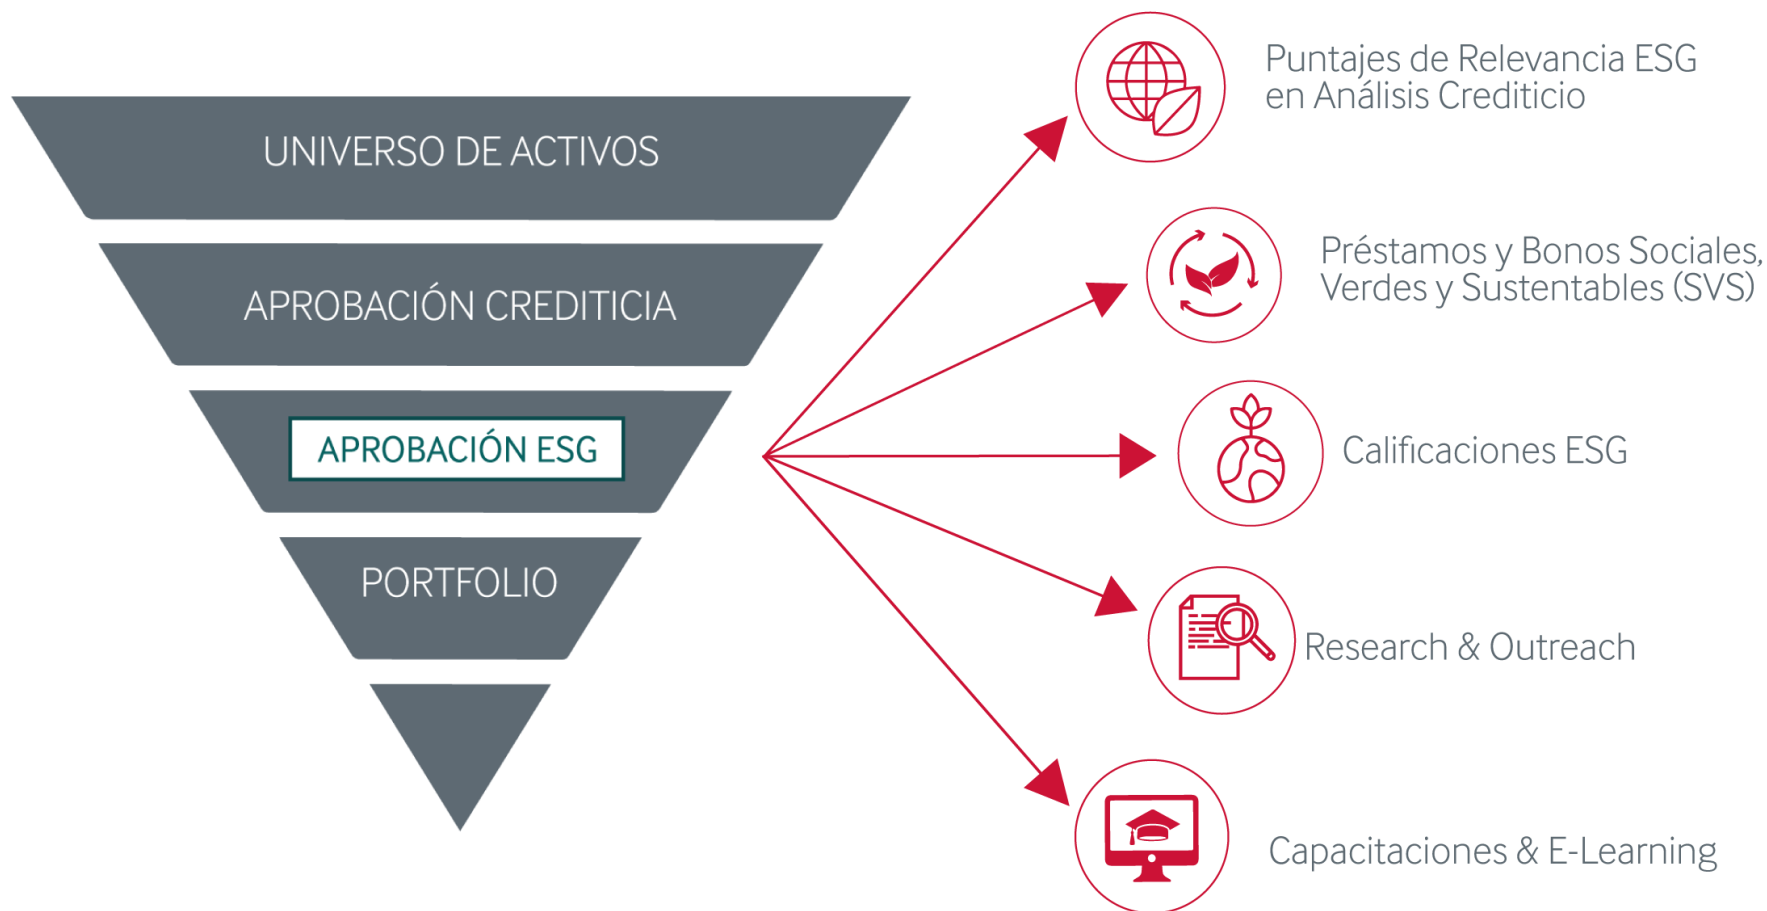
UNIVERSO DE ACTIVOS

APROBACIÓN CREDITICIA

APROBACIÓN ESG

PORTFOLIO

Puntajes de Relevancia ESG en Análisis Crediticio

Préstamos y Bonos Sociales, Verdes y Sustentables (SVS)

Calificaciones ESG

Research & Outreach

Capacitaciones & E-Learning